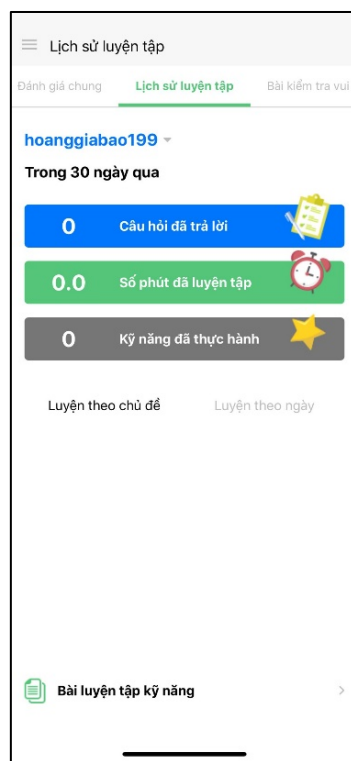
Lịch sử luyện tập

Đánh giá chung | Lịch sử luyện tập | Bài kiểm tra vui

hoanggiabao199

Trong 30 ngày qua

0 Câu hỏi đã trả lời

0.0 Số phút đã luyện tập

0 Kỹ năng đã thực hành

Luyện theo chủ đề | Luyện theo ngày

Bài luyện tập kỹ năng